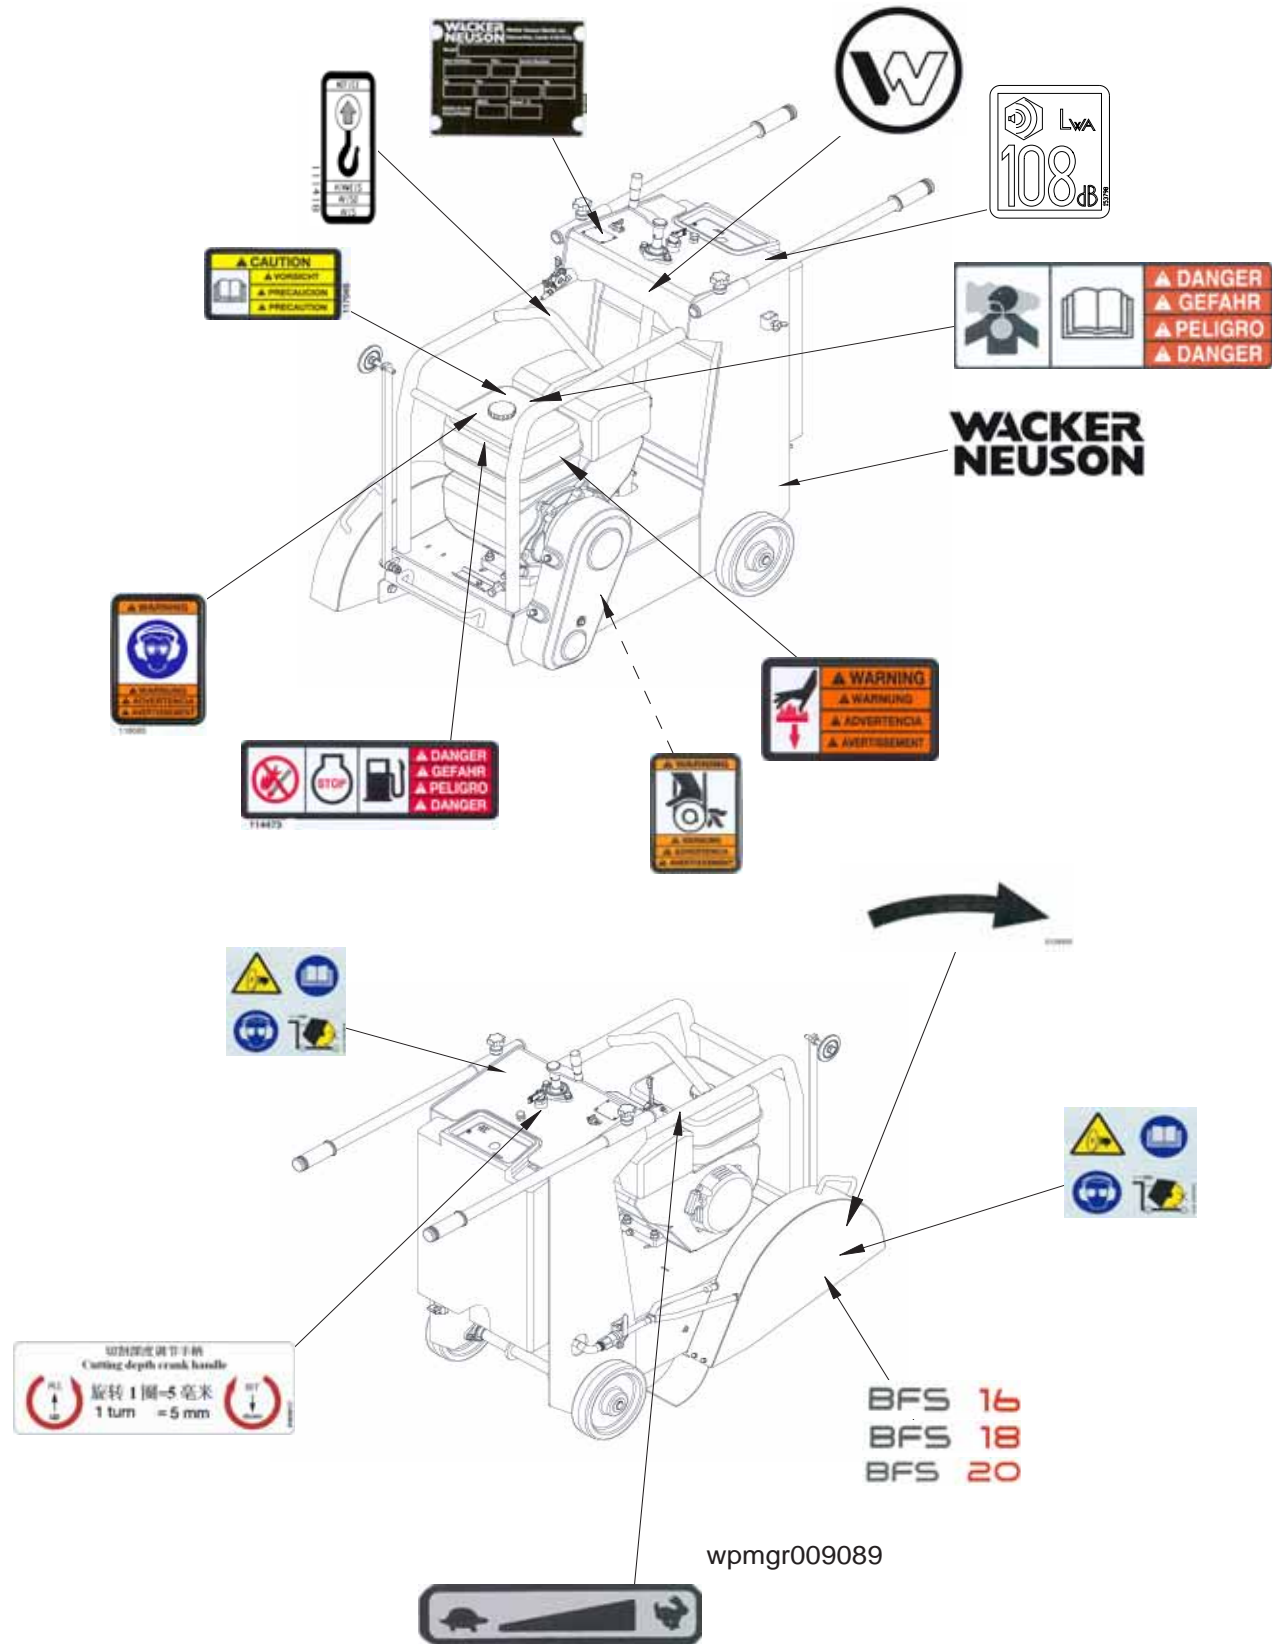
WACKER NEUSON

NOTICE
HINWEIS
AVISO
AVIS

LWA
108dB

CAUTION
VORSICHT
PRECAUCION
PRECAUTION

DANGER
GEFAHR
PELIGRO
DANGER

WACKER NEUSON

WARNING
WARNUNG
ADVERTENCIA
AVERTISSEMENT

WARNING
WARNUNG
ADVERTENCIA
AVERTISSEMENT

STOP
DANGER
GEFAHR
PELIGRO
DANGER

WARNING
WARNUNG
ADVERTENCIA
AVERTISSEMENT

切割深度调节手柄
Cutting depth crank handle
旋转 1 圈=5 毫米
1 turn =5 mm

BFS 16
BFS 18
BFS 20

wpmgr009089